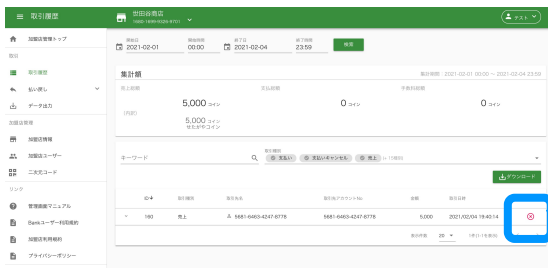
取引履歴

世田谷商店
5681-6463-4247-8778

テスト

加盟店管理トップ

取引

取引履歴

払い戻し

データ出力

加盟店情報

加盟店情報

加盟店ユーザー

二次元コード

リンク

管理画面マニュアル

Bankユーザー利用規約

加盟店利用規約

プライバシーポリシー

開始日
2021-02-01

開始時刻
00:00

終了日
2021-02-04

終了時刻
23:59

検索

集計額

集計期間：2021-02-01 00:00 〜 2021-02-04 23:59

売上総額
5,000 コイン
(内訳)
5,000 コイン
セカオワコイン

支払総額
0 コイン

手数料総額
0 コイン

キーワード

取引種別
支払い
支払いキャンセル
売上

ダウンロード

ID

取引種別

取引先名

取引先アカウントNo

金額

取引日時

160

売上

5681-6463-4247-8778

5681-6463-4247-8778

5,000

2021/02/04 19:40:14

表示件数 20 1件(1-1件表示)